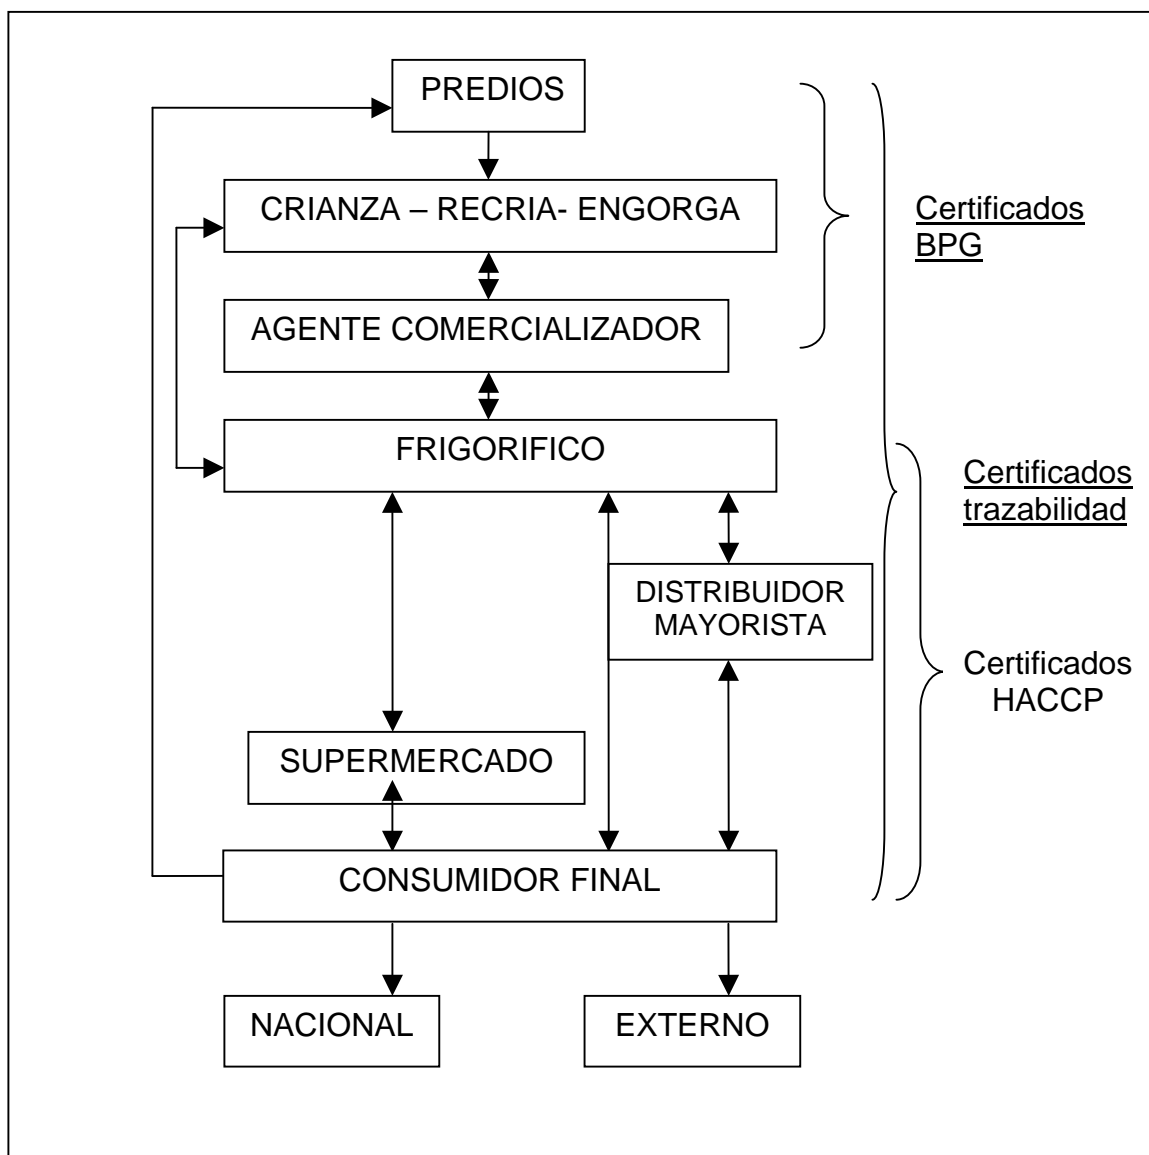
PREDIOS

CRIANZA – RECRIA- ENGORGA

AGENTE COMERCIALIZADOR

FRIGORIFICO

DISTRIBUIDOR MAYORISTA

SUPERMERCADO

CONSUMIDOR FINAL

NACIONAL

EXTERNO

Certificados BPG

Certificados trazabilidad

Certificados HACCP